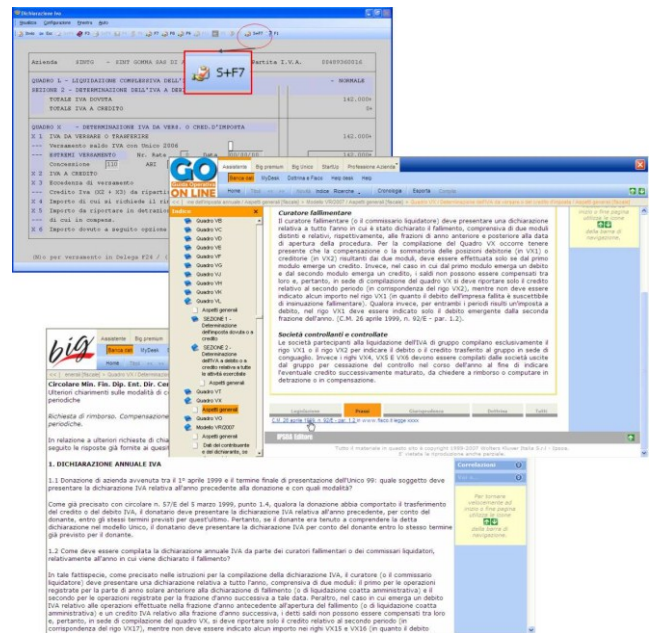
Dichiarazioni Iva

Modifica Configurazione Finestra Aiuto

S+F7

Azienda SINTO - SINT SOMMA SAS DI Partita I.V.A. 02489360016

QUADRO L - LIQUIDAZIONE COMPLESSIVA DELL' - NORMALE

SEZIONE I - DETERMINAZIONE DELL'IVA A DE

TOTALE IVA DOVUTA 142.000+

TOTALE IVA A CREDITO 0+

QUADRO X - DETERMINAZIONE IVA DA VERS. O CRED. D'IMPOSTA

1 IVA DA VERSARE O TRASFERIRE 142.000+

--- Versamento saldo IVA con Unico 2006

ENTRATI VERSAMENTO Nr. Rate

Concessione 110 ABI

3 IVA A CREDITO

5 Eccedenza di versamento

--- Credito Iva (X2 + X3) da ripartir

6 Importo di cui si richiede il rim

8 Importo da riportare in detrazion

--- di cui in compens.

9 Importo dovuto a seguito opzione

GO Guida Operativa ON LINE

Assistente Big premium Big Unico StartUp Professione Azienda

Banca dati MyDesk Dottrina e Fisco Help desk Help

Home Indice Ricerche Cronologia Esporta Conta

Indice

Quadro VB
Quadro VC
Quadro VD
Quadro VE
Quadro VF
Quadro VG
Quadro VH
Quadro VJ
Quadro VK
Quadro VL
Aspetti generali
SEZIONE 1 - Determinazione dell'imposta dovuta o a credito
SEZIONE 2 - Determinazione dell'Iva a debito o a credito relativa a tutte le attività esercitate
Aspetti generali
Quadro VT
Quadro VX
Aspetti generali
Quadro VO
Modello VR/2007
Aspetti generali
Dati del contribuente e del dichiarante, se

Curatore fallimentare

Il curatore fallimentare (o il commissario liquidatore) deve presentare una dichiarazione relativa a tutto l'anno in cui è stato dichiarato il fallimento, comprensiva di due moduli distinti e relativi, rispettivamente, alla frazione di anno anteriore e posteriore alla data di apertura della procedura. Per la compilazione del Quadro VX occorre tenere presente che la compensazione o la sommatoria delle posizioni debitorie (in VX1) o creditorie (in VX2) risultanti dai due moduli, deve essere effettuata solo se dal primo modulo emerge un credito. Invece, nel caso in cui dal primo modulo emerga un debito e dal secondo modulo emerga un credito, i saldi non possono essere compensati tra loro e, pertanto, in sede di compilazione del quadro VX si deve riportare solo il credito relativo al secondo periodo (in corrispondenza del rigo VX2), mentre non deve essere indicato alcun importo nel rigo VX1 (in quanto il debito dell'impresa fallita è suscettibile di insinuazione fallimentare). Qualora invece, per entrambi i periodi risulti un'imposta a debito, nel rigo VX1 deve essere indicato solo il debito emergente dalla seconda frazione dell'anno. (C.M. 26 aprile 1999, n. 92/E - par. 1.2).

Società controllanti e controllate

Le società partecipanti alla liquidazione dell'IVA di gruppo compilano esclusivamente il rigo VX1 o il rigo VX2 per indicare il debito o il credito trasferito al gruppo in sede di conguaglio. Invece i righi VX4, VX5 E VX6 devono essere compilati dalle società uscite dal gruppo per cessazione del controllo nel corso dell'anno al fine di indicare l'eventuale credito successivamente maturato, da chiedere a rimborso o computare in detrazione o in compensazione.

Legislazione Prassi Giurisprudenza Dottrina Tutti

C.M. 26 aprile 1999 n. 92/E - par. 1.2

IPSOA Editore

Correlazioni

big

Assistente Big premium

Banca dati MyDesk

Home Indice

Circolare Min. Fin. Dip. Ent. Dir. Cen

Ulteriori chiarimenti sulle modalità di c periodiche

Richiesta di rimborso. Compensazione

In relazione a ulteriori richieste di chia seguito le risposte già fornite ai quesiti

1. DICHIARAZIONE ANNUALE IVA

1.1 Donazione di azienda avvenuta tra il 1° aprile 1999 e il termine finale di presentazione dell'Unico 99: quale soggetto deve presentare la dichiarazione IVA relativa all'anno precedente alla donazione e con quali modalità?

Come già precisato con circolare n. 57/E del 5 marzo 1999, punto 1.4, qualora la donazione abbia comportato il trasferimento del credito o del debito IVA, il donatario deve presentare la dichiarazione IVA relativa all'anno precedente, per conto del donante, entro gli stessi termini previsti per quest'ultimo. Pertanto, se il donante era tenuto a comprendere la detta dichiarazione nel modello Unico, il donatario deve presentare la dichiarazione IVA per conto del donante entro lo stesso termine già previsto per il donante.

1.2 Come deve essere compilata la dichiarazione annuale IVA da parte dei curatori fallimentari o dei commissari liquidatori, relativamente all'anno in cui viene dichiarato il fallimento?

In tale fattispecie, come precisato nelle istruzioni per la compilazione della dichiarazione IVA, il curatore (o il commissario liquidatore) deve presentare una dichiarazione relativa a tutto l'anno, comprensiva di due moduli: il primo per le operazioni registrate per la parte di anno solare anteriore alla dichiarazione di fallimento (o di liquidazione coatta amministrativa) e il secondo per le operazioni registrate per la frazione d'anno successiva a tale data. Peraltro, nel caso in cui emerga un debito IVA relativo alle operazioni effettuate nella frazione d'anno antecedente all'apertura del fallimento (o di liquidazione coatta amministrativa) e un credito IVA relativo alla frazione d'anno successiva, i detti saldi non possono essere compensati tra loro e, pertanto, in sede di compilazione del quadro VX, si deve riportare solo il credito relativo al secondo periodo (in corrispondenza del rigo VX17), mentre non deve essere indicato alcun importo nei righi VX15 e VX16 (in quanto il debito